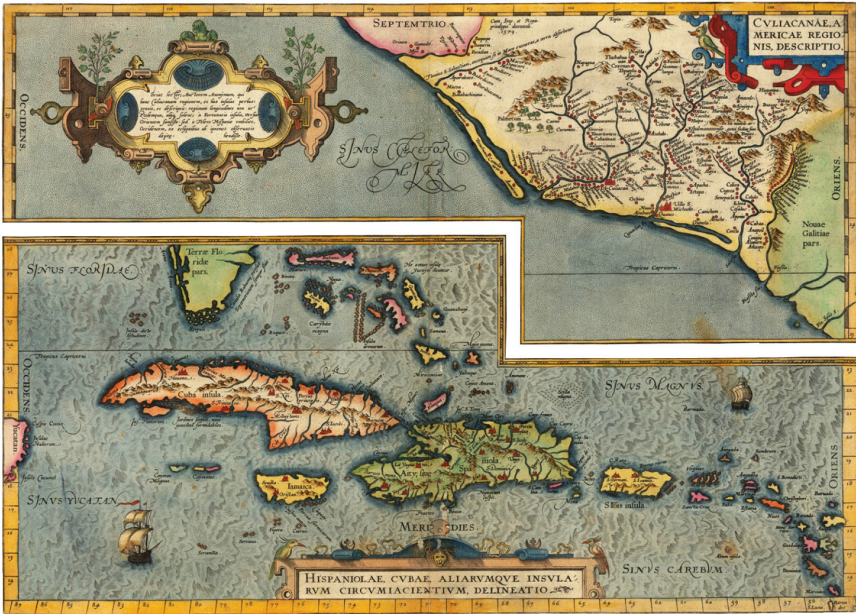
SEPTEMTRIO

CVLIACANAE, AMERICAE REGIONIS, DESCRIPTIO.

OCCIDENS

ORIENS

SINVS CALIFORNIAE

Nouae Galitiae pars.

Tropicus Capricorni

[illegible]

Terrae Floridae pars.

SINVS FLORIDAE

OCCIDENS

Cuba insula

Iamaica

Hispaniola

SINVS MAGNVS

ORIENS

SINVS IVCATAN

S. Iohannis insula

MERIDIES

SINVS CAREBVM

HISPANIOLAE, CVBAE, ALIARVMQVE INSVLARVM CIRCVMIACIENTIVM, DELINEATIO.